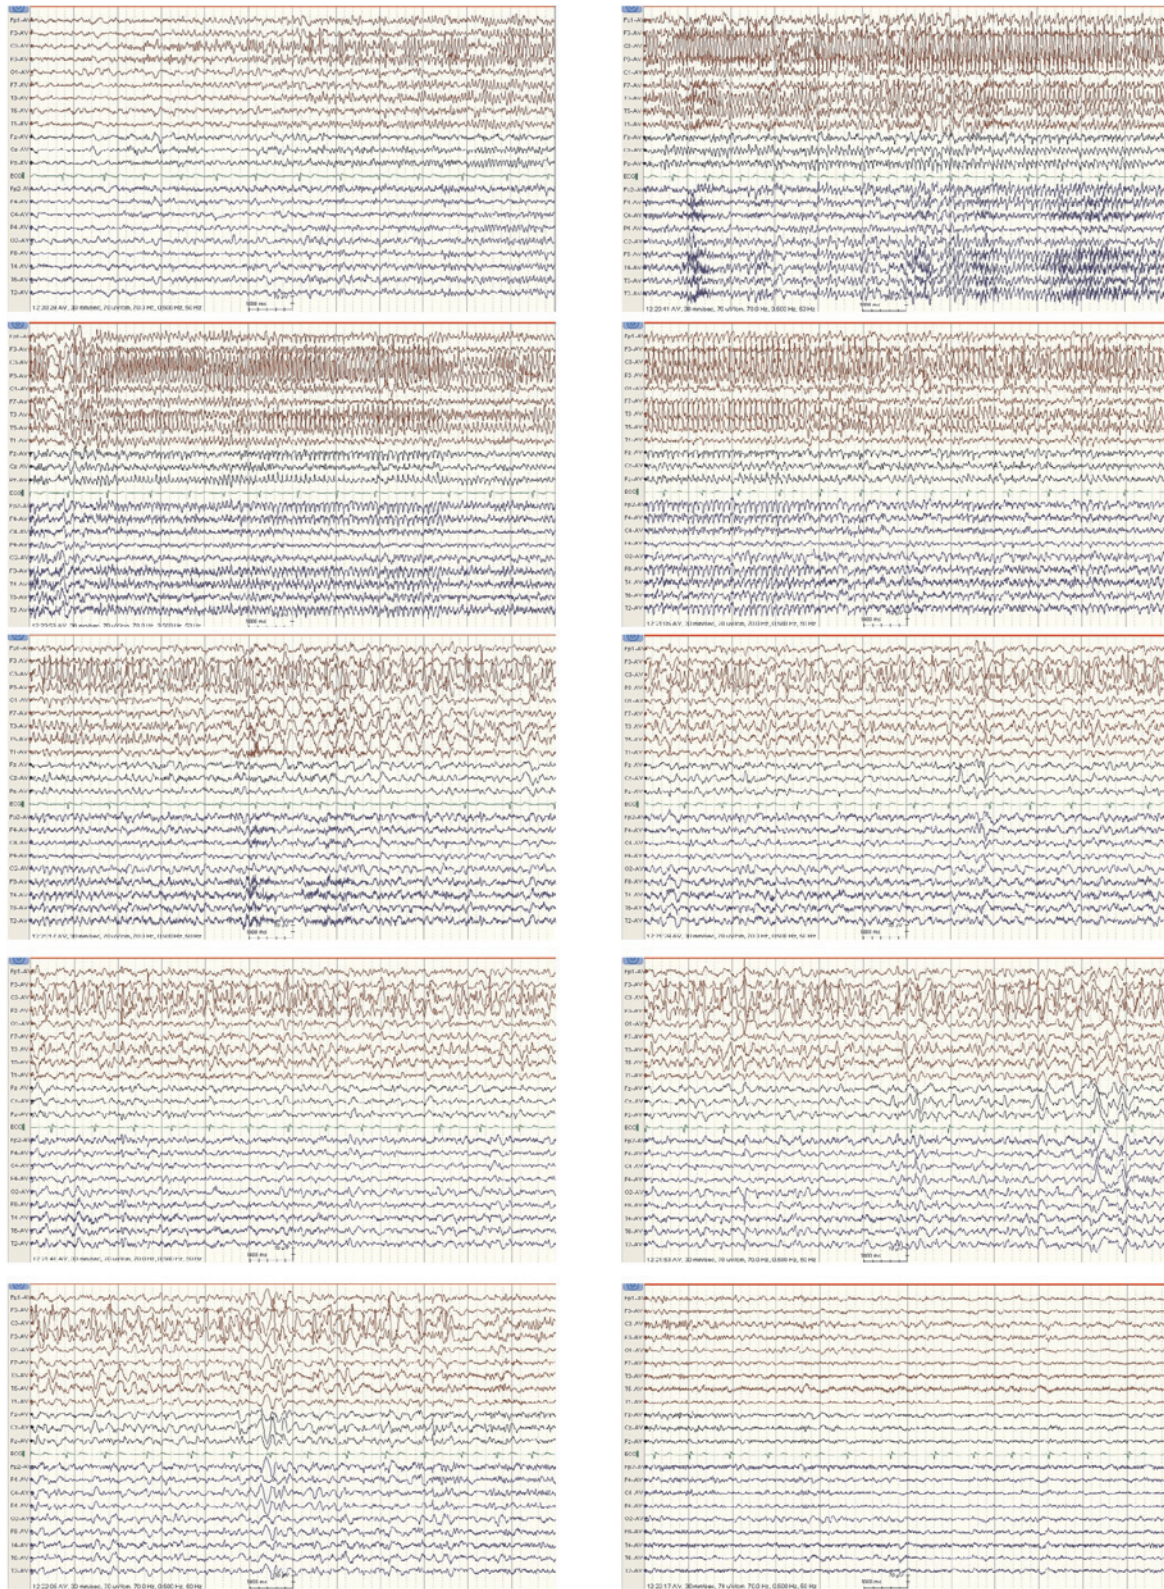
Fp1-AV
F3-AV
C3-AV
P3-AV
O1-AV
F7-AV
T3-AV
T5-AV
T1-AV
Fz-AV
Cz-AV
Pz-AV
ECG
Fp2-AV
F4-AV
C4-AV
P4-AV
O2-AV
F8-AV
T4-AV
T6-AV
T2-AV
12:20:28 AV, 30 mm/sec, 70 uV/cm, 70.0 Hz, 0.500 Hz, 50 Hz
1000 ms

12:20:41 AV, 30 mm/sec, 70 uV/cm, 70.0 Hz, 0.500 Hz, 50 Hz
1000 ms

12:20:53 AV, 30 mm/sec, 70 uV/cm, 70.0 Hz, 0.500 Hz, 50 Hz
1000 ms

12:21:05 AV, 30 mm/sec, 70 uV/cm, 70.0 Hz, 0.500 Hz, 50 Hz
1000 ms

12:21:17 AV, 30 mm/sec, 70 uV/cm, 70.0 Hz, 0.500 Hz, 50 Hz
1000 ms

12:21:29 AV, 30 mm/sec, 70 uV/cm, 70.0 Hz, 0.500 Hz, 50 Hz
1000 ms

12:21:41 AV, 30 mm/sec, 70 uV/cm, 70.0 Hz, 0.500 Hz, 50 Hz
1000 ms

12:21:53 AV, 30 mm/sec, 70 uV/cm, 70.0 Hz, 0.500 Hz, 50 Hz
1000 ms

12:22:05 AV, 30 mm/sec, 70 uV/cm, 70.0 Hz, 0.500 Hz, 50 Hz
1000 ms

12:22:17 AV, 30 mm/sec, 70 uV/cm, 70.0 Hz, 0.500 Hz, 50 Hz
1000 ms